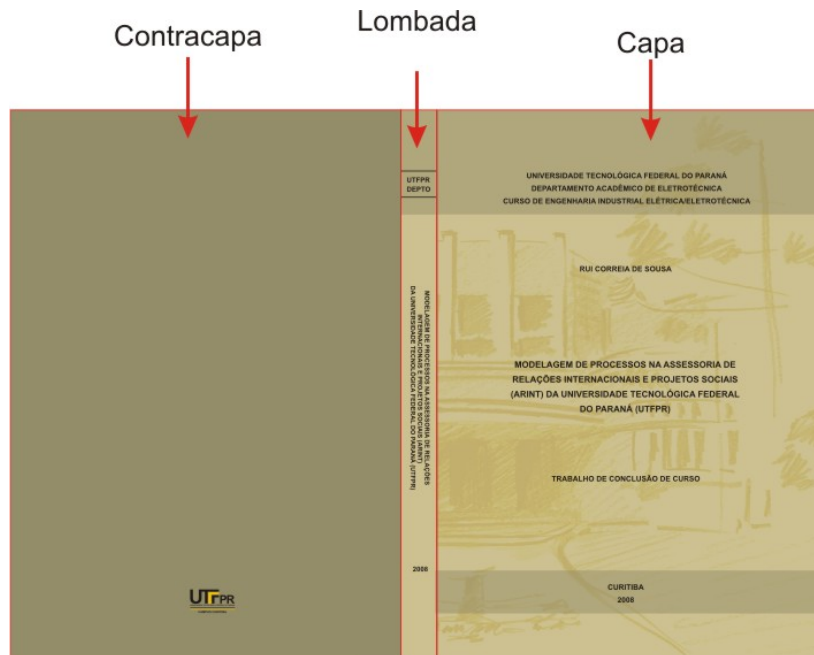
Contracapa

Lombada

Capa

UTFPR

UTFPR
DEPTO

MODELAGEM DE PROCESSOS NA ASSESSORIA DE RELAÇÕES INTERNACIONAIS E PROJETOS SOCIAIS (ARINT) DA UNIVERSIDADE TECNOLÓGICA FEDERAL DO PARANÁ (UTFPR)

2008

UNIVERSIDADE TECNOLÓGICA FEDERAL DO PARANÁ
DEPARTAMENTO ACADÊMICO DE ELETROTÉCNICA
CURSO DE ENGENHARIA INDUSTRIAL ELÉTRICA/ELETROTÉCNICA

RUI CORREIA DE SOUSA

MODELAGEM DE PROCESSOS NA ASSESSORIA DE RELAÇÕES INTERNACIONAIS E PROJETOS SOCIAIS (ARINT) DA UNIVERSIDADE TECNOLÓGICA FEDERAL DO PARANÁ (UTFPR)

TRABALHO DE CONCLUSÃO DE CURSO

CURITIBA
2008